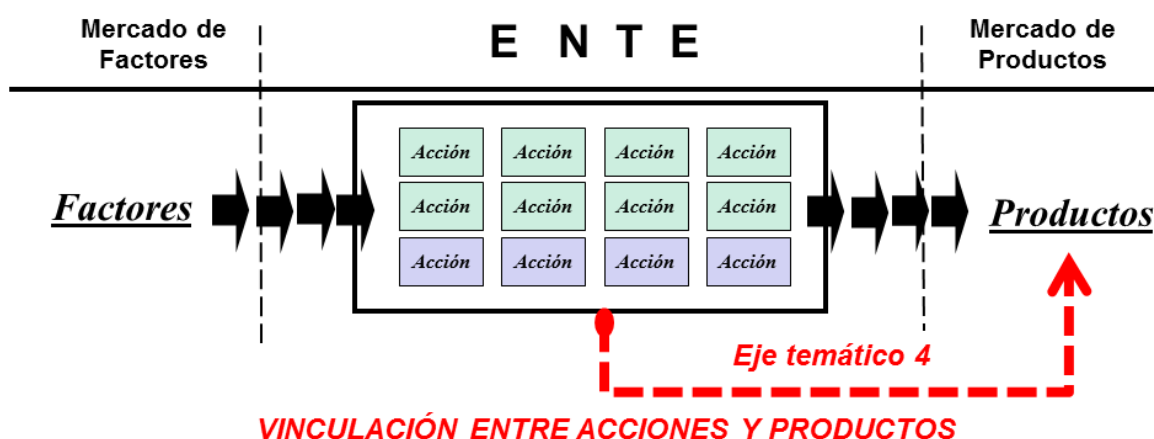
Mercado de Factores

E N T E

Mercado de Productos

Factores

| Acción | Acción | Acción | Acción |
|---|---|---|---|
| Acción | Acción | Acción | Acción |
| Acción | Acción | Acción | Acción |

Productos

Eje temático 4

VINCULACIÓN ENTRE ACCIONES Y PRODUCTOS